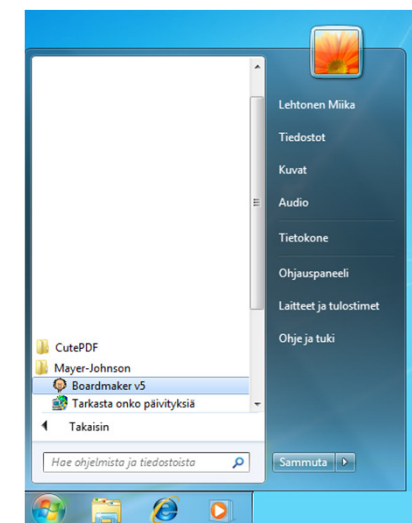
CutePDF
Mayer-Johnson
Boardmaker v5
Tarkasta onko päivityksiä
Takaisin
Hae ohjelmista ja tiedostoista

Lehtonen Miika
Tiedostot
Kuvat
Audio
Tietokone
Ohjauspaneeli
Laitteet ja tulostimet
Ohje ja tuki
Sammuta